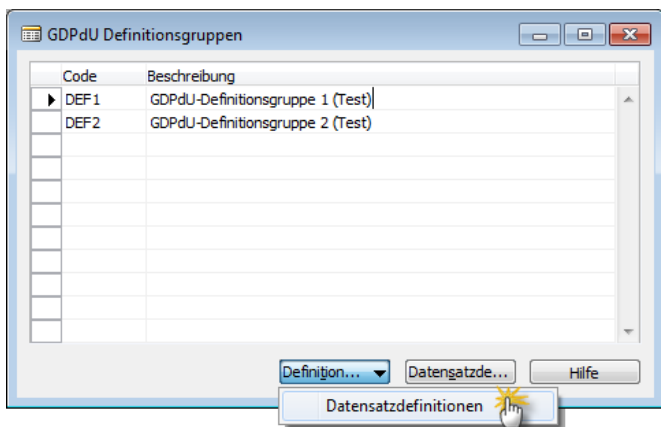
GDPdU Definitionsgruppen

| Code | Beschreibung |
|---|---|
| DEF1 | GDPdU-Definitionsgruppe 1 (Test) |
| DEF2 | GDPdU-Definitionsgruppe 2 (Test) |

Definition... ▼ Datensatzde... Hilfe

Datensatzdefinitionen